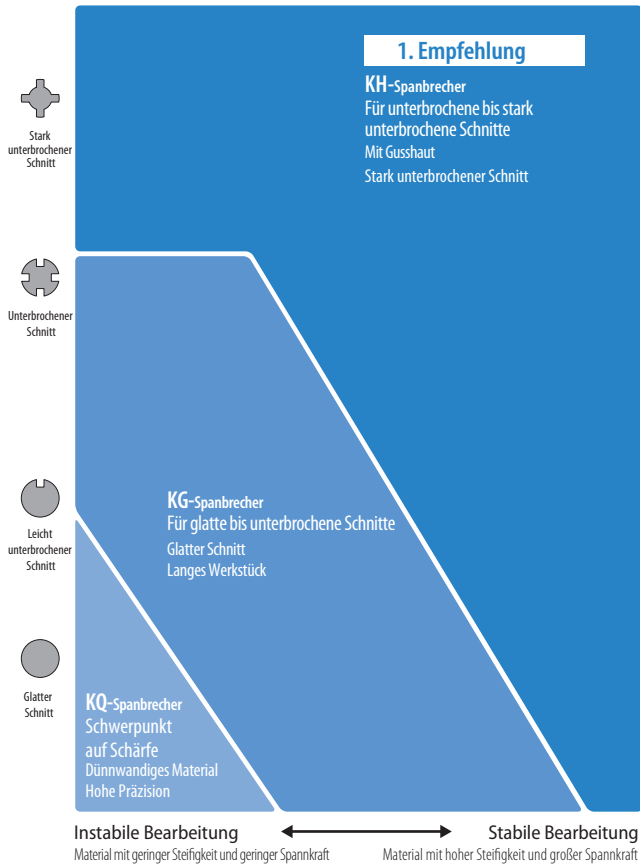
Stark unterbrochener Schnitt

Unterbrochener Schnitt

Leicht unterbrochener Schnitt

Glatter Schnitt

1. Empfehlung

KH-Spanbrecher
Für unterbrochene bis stark unterbrochene Schnitte
Mit Gusshaut
Stark unterbrochener Schnitt

KG-Spanbrecher
Für glatte bis unterbrochene Schnitte
Glatter Schnitt
Langes Werkstück

KQ-Spanbrecher
Schwerpunkt auf Schärfe
Dünnwandiges Material
Hohe Präzision

Instabile Bearbeitung
Material mit geringer Steifigkeit und geringer Spannkraft

Stabile Bearbeitung
Material mit hoher Steifigkeit und großer Spannkraft